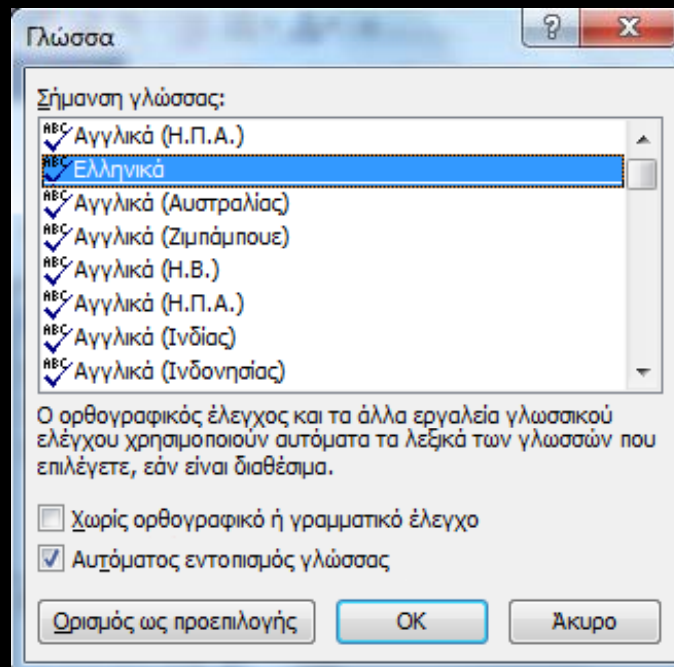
Γλώσσα

?

X

Σήμανση γλώσσας:

Αγγλικά (Η.Π.Α.)
Ελληνικά
Αγγλικά (Αυστραλίας)
Αγγλικά (Ζιμπάμπουε)
Αγγλικά (Η.Β.)
Αγγλικά (Η.Π.Α.)
Αγγλικά (Ινδίας)
Αγγλικά (Ινδονησίας)

Ο ορθογραφικός έλεγχος και τα άλλα εργαλεία γλωσσικού ελέγχου χρησιμοποιούν αυτόματα τα λεξικά των γλωσσών που επιλέγετε, εάν είναι διαθέσιμα.

Χωρίς ορθογραφικό ή γραμματικό έλεγχο

Αυτόματος εντοπισμός γλώσσας

Ορισμός ως προεπιλογής

OK

Άκυρο